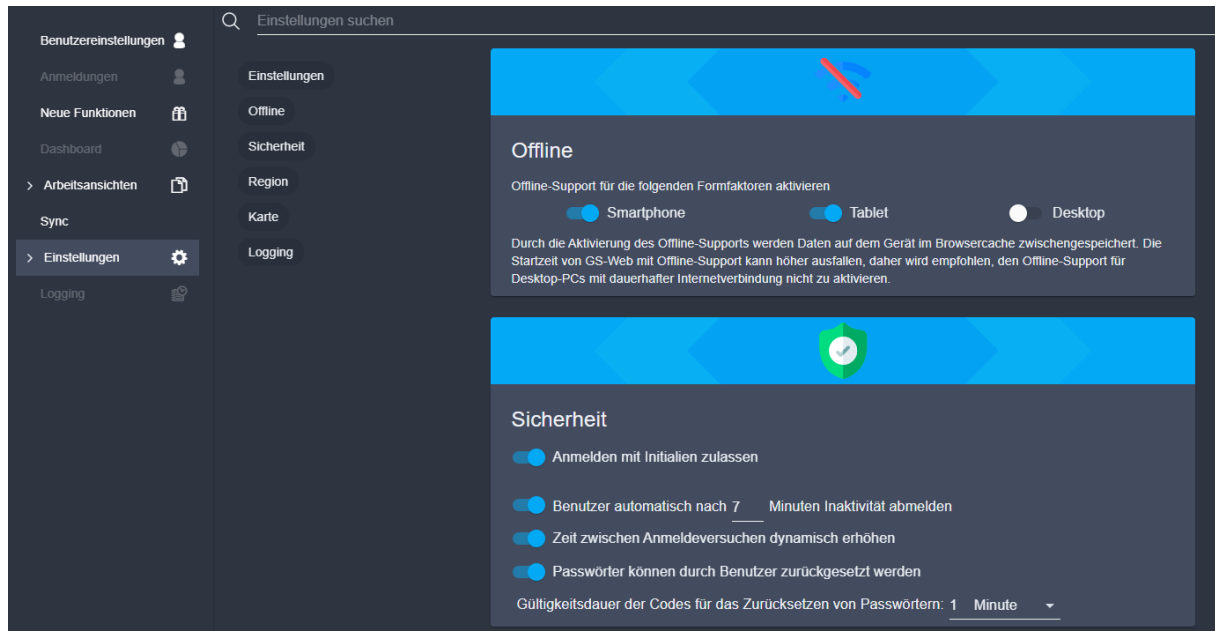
Einstellungen suchen

Benutzereinstellungen
Anmeldungen
Neue Funktionen
Dashboard
› Arbeitsansichten
Sync
› Einstellungen
Logging

Einstellungen
Offline
Sicherheit
Region
Karte
Logging

Offline

Offline-Support für die folgenden Formfaktoren aktivieren

Smartphone
Tablet
Desktop

Durch die Aktivierung des Offline-Supports werden Daten auf dem Gerät im Browsercache zwischengespeichert. Die Startzeit von GS-Web mit Offline-Support kann höher ausfallen, daher wird empfohlen, den Offline-Support für Desktop-PCs mit dauerhafter Internetverbindung nicht zu aktivieren.

Sicherheit

Anmelden mit Initialien zulassen

Benutzer automatisch nach 7 Minuten Inaktivität abmelden

Zeit zwischen Anmeldeversuchen dynamisch erhöhen

Passwörter können durch Benutzer zurückgesetzt werden

Gültigkeitsdauer der Codes für das Zurücksetzen von Passwörtern: 1 Minute